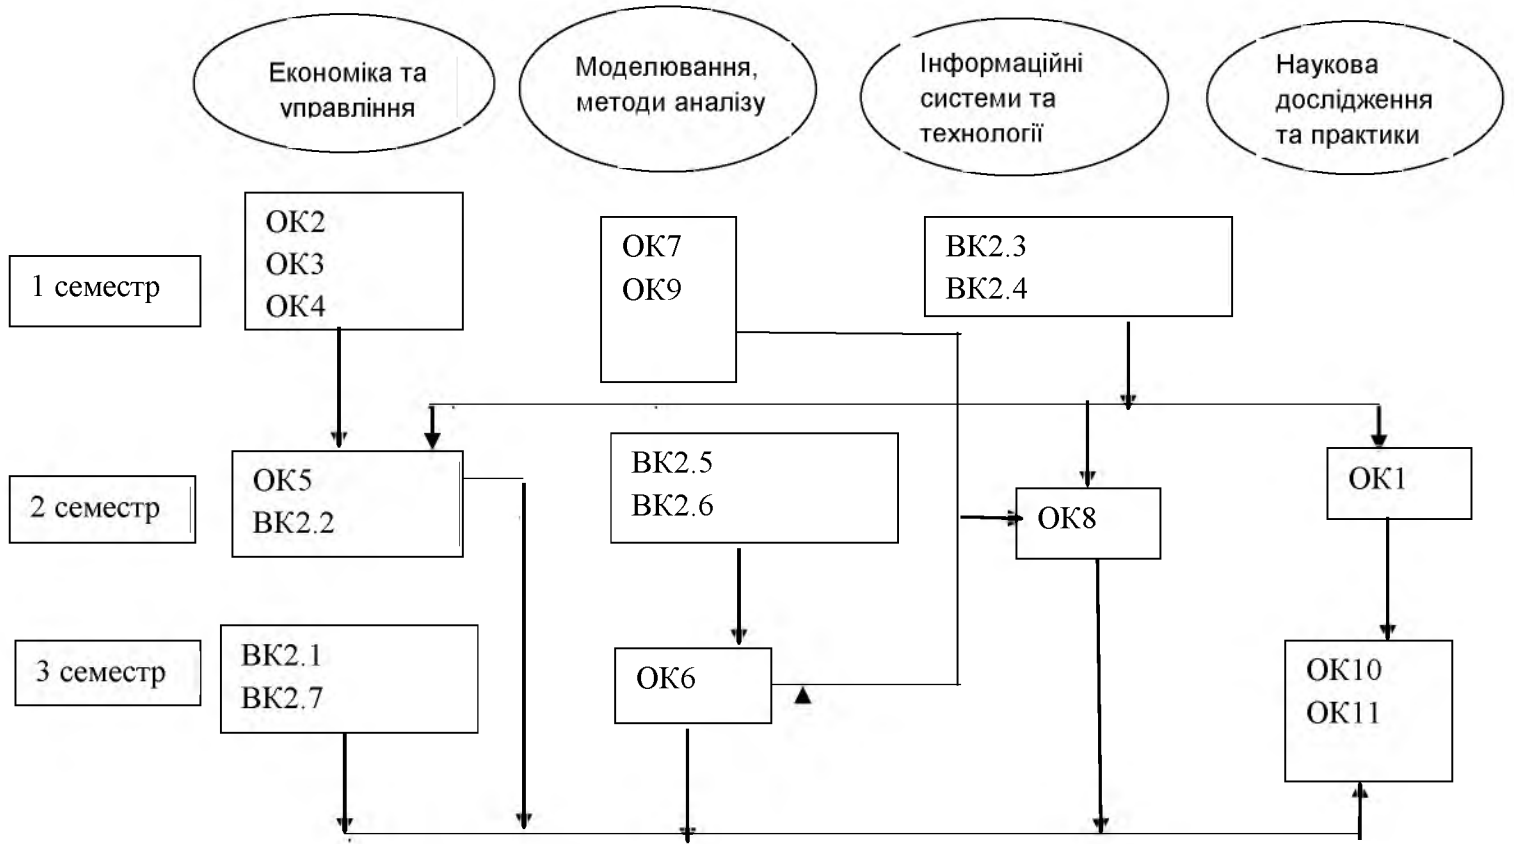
Економіка та управління

Моделювання, методи аналізу

Інформаційні системи та технології

Наукова дослідження та практики

1 семестр

ОК2
ОК3
ОК4

ОК7
ОК9

ВК2.3
ВК2.4

2 семестр

ОК5
ВК2.2

ВК2.5
ВК2.6

ОК8

ОК1

3 семестр

ВК2.1
ВК2.7

ОК6

ОК10
ОК11